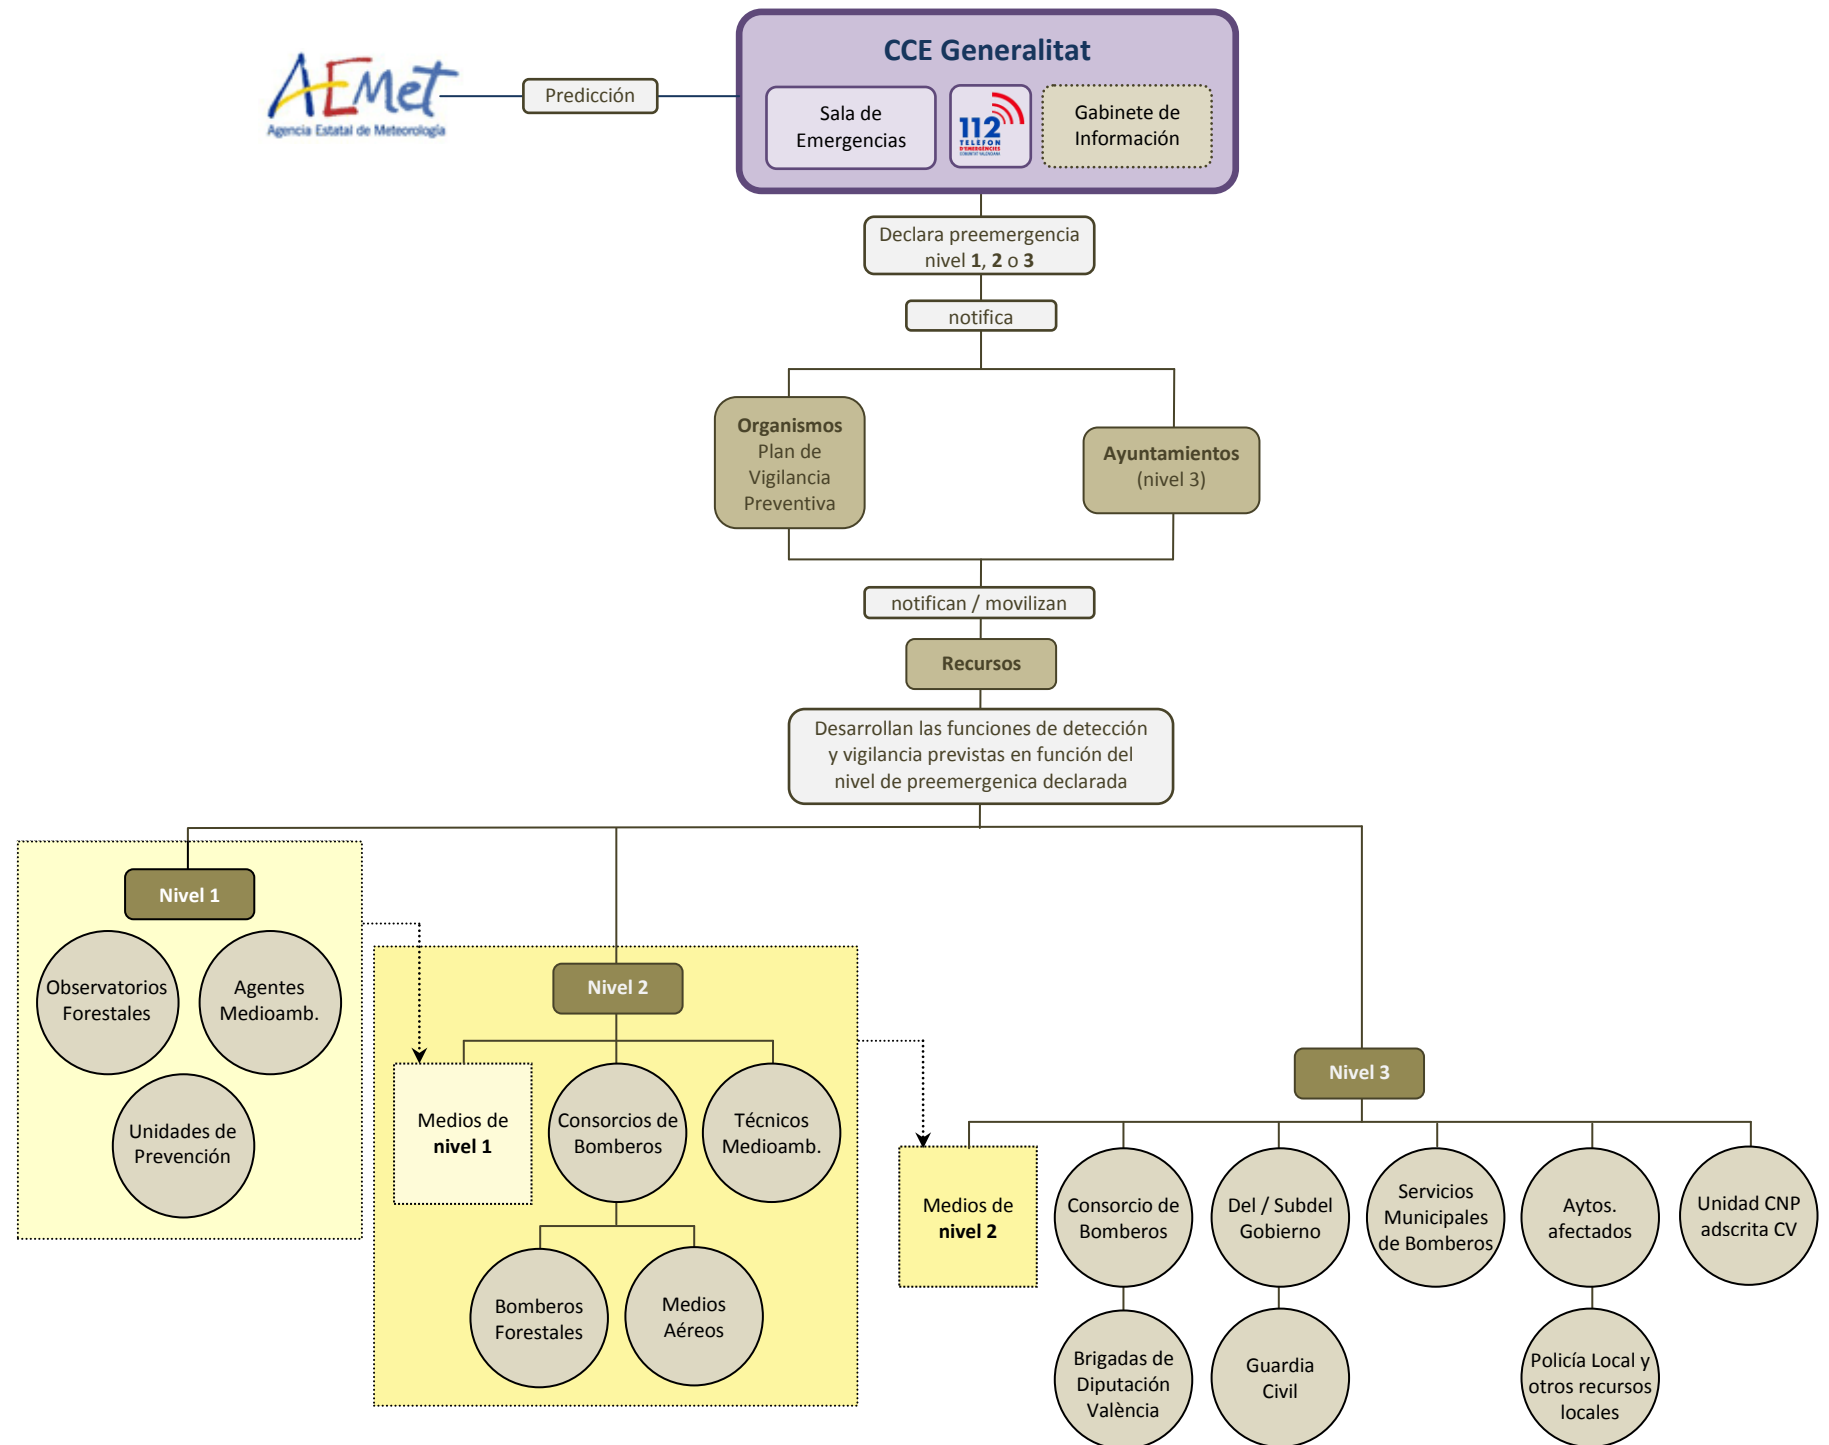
AEMet
Agencia Estatal de Meteorología

Predicción

CCE Generalitat

Sala de Emergencias

112 TELEFON D'EMERGÈNCIES

Gabinete de Información

Declara preemergencia nivel **1**, **2** o **3**

notifica

**Organismos** Plan de Vigilancia Preventiva

**Ayuntamientos** (nivel 3)

notifican / movilizan

**Recursos**

Desarrollan las funciones de detección y vigilancia previstas en función del nivel de preemergenica declarada

**Nivel 1**

Observatorios Forestales

Agentes Medioamb.

Unidades de Prevención

**Nivel 2**

Medios de **nivel 1**

Consorcios de Bomberos

Técnicos Medioamb.

Bomberos Forestales

Medios Aéreos

**Nivel 3**

Medios de **nivel 2**

Consorcio de Bomberos

Del / Subdel Gobierno

Servicios Municipales de Bomberos

Aytos. afectados

Unidad CNP adscrita CV

Brigadas de Diputación València

Guardia Civil

Policía Local y otros recursos locales